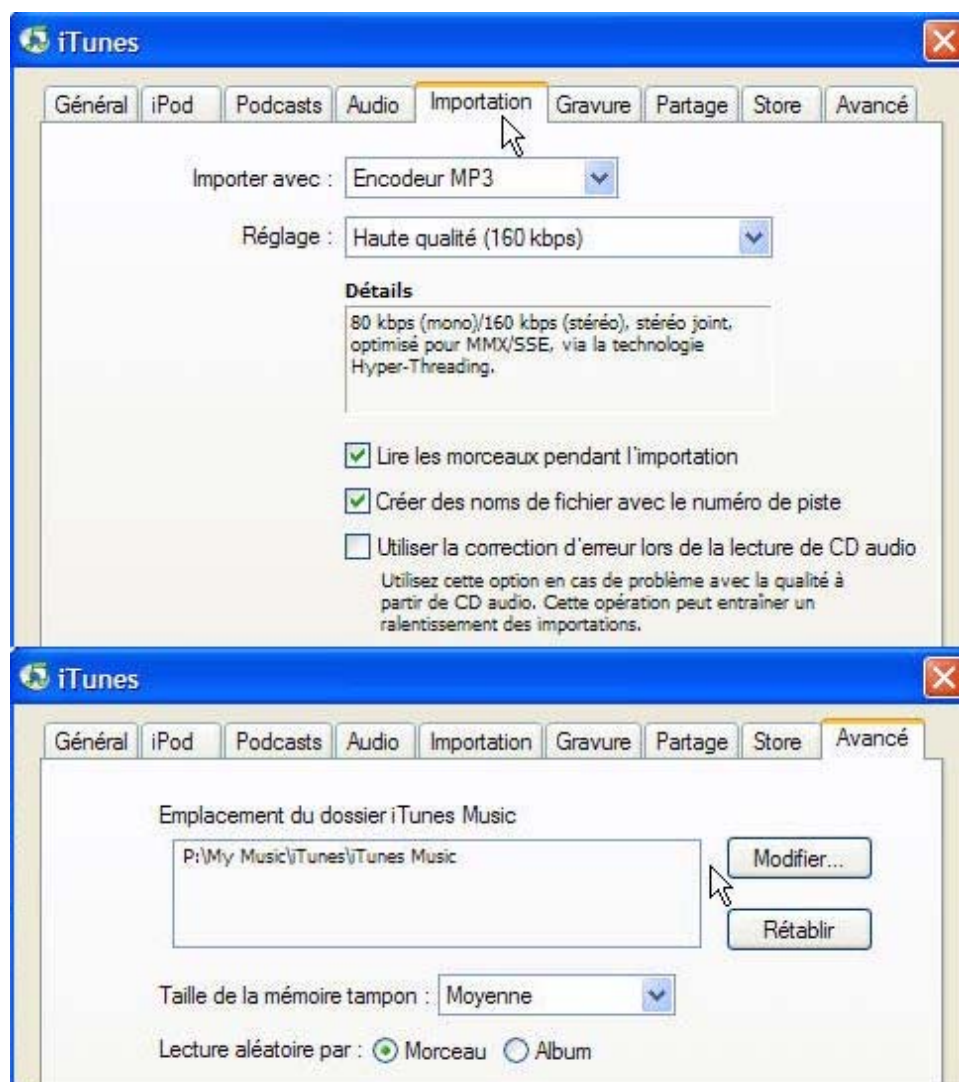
iTunes

Général | iPod | Podcasts | Audio | Importation | Gravure | Partage | Store | Avancé

Importer avec : Encodeur MP3

Réglage : Haute qualité (160 kbps)

Détails
80 kbps (mono)/160 kbps (stéréo), stéréo joint, optimisé pour MMX/SSE, via la technologie Hyper-Threading.

Lire les morceaux pendant l'importation

Créer des noms de fichier avec le numéro de piste

Utiliser la correction d'erreur lors de la lecture de CD audio
Utilisez cette option en cas de problème avec la qualité à partir de CD audio. Cette opération peut entraîner un ralentissement des importations.

iTunes

Général | iPod | Podcasts | Audio | Importation | Gravure | Partage | Store | Avancé

Emplacement du dossier iTunes Music
P:\My Music\iTunes\iTunes Music

Modifier...

Rétablir

Taille de la mémoire tampon : Moyenne

Lecture aléatoire par : Morceau Album